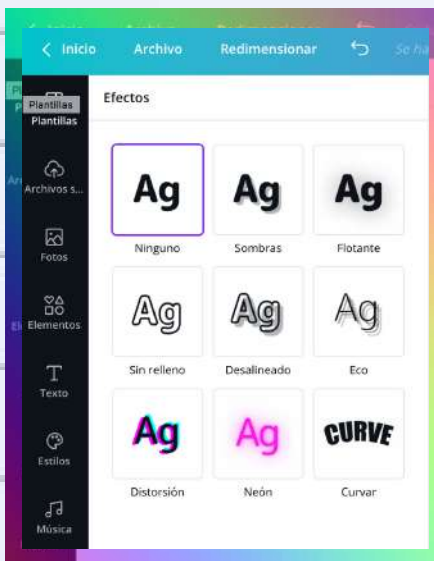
Inicio Archivo Redimensionar Se ha

Plantillas
Plantillas
Archivos s...
Fotos
Elementos
Texto
Estilos
Música

Efectos

Ag
Ninguno
Ag
Sombras
Ag
Flotante
Ag
Sin relleno
Ag
Desalineado
Ag
Eco
Ag
Distorsión
Ag
Neón
CURVE
Curvar